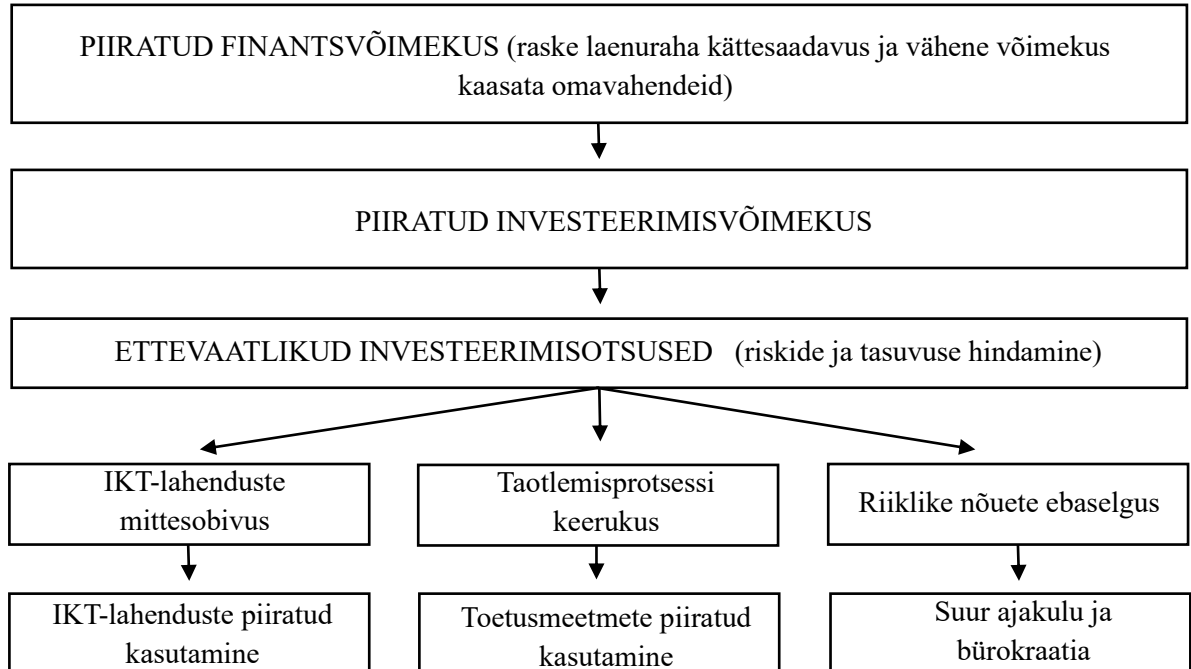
PIIRATUD FINANTSVÕIMEKUS (raske laenuraha kättesaadavus ja vähene võimekus kaasata omavahendeid)

PIIRATUD INVESTEERIMISVÕIMEKUS

ETTEVAATLIKUD INVESTEERIMISOTSUSED (riskide ja tasuvuse hindamine)

IKT-lahenduste mittesobivus

Taotlemisprotsessi keerukus

Riiklike nõuete ebaselgus

IKT-lahenduste piiratud kasutamine

Toetusmeetmete piiratud kasutamine

Suur ajakulu ja bürokraatia